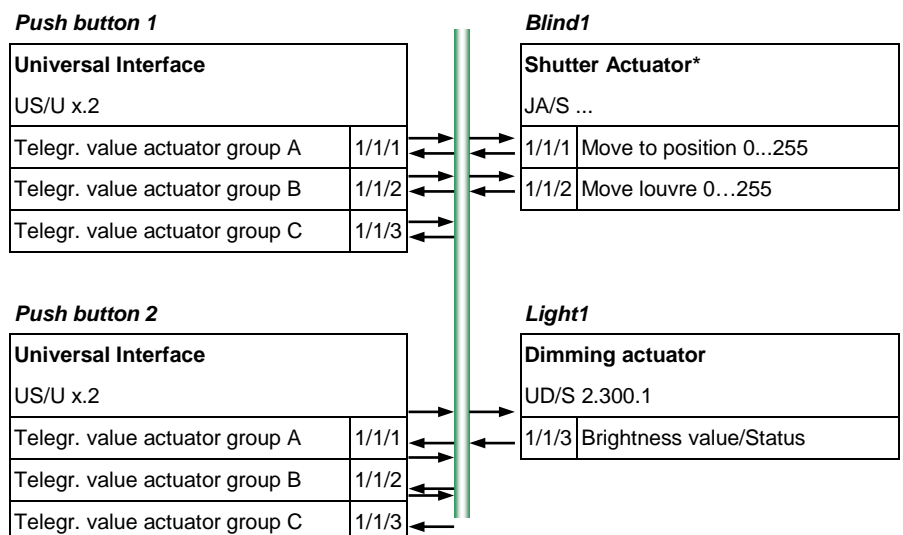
*Push button 1*

| **Universal Interface** | |
|---|---|
| US/U x.2 | |
| Telegr. value actuator group A | 1/1/1 |
| Telegr. value actuator group B | 1/1/2 |
| Telegr. value actuator group C | 1/1/3 |

*Blind1*

| **Shutter Actuator*** | |
|---|---|
| JA/S ... | |
| 1/1/1 | Move to position 0...255 |
| 1/1/2 | Move louvre 0…255 |

*Push button 2*

| **Universal Interface** | |
|---|---|
| US/U x.2 | |
| Telegr. value actuator group A | 1/1/1 |
| Telegr. value actuator group B | 1/1/2 |
| Telegr. value actuator group C | 1/1/3 |

*Light1*

| **Dimming actuator** | |
|---|---|
| UD/S 2.300.1 | |
| 1/1/3 | Brightness value/Status |